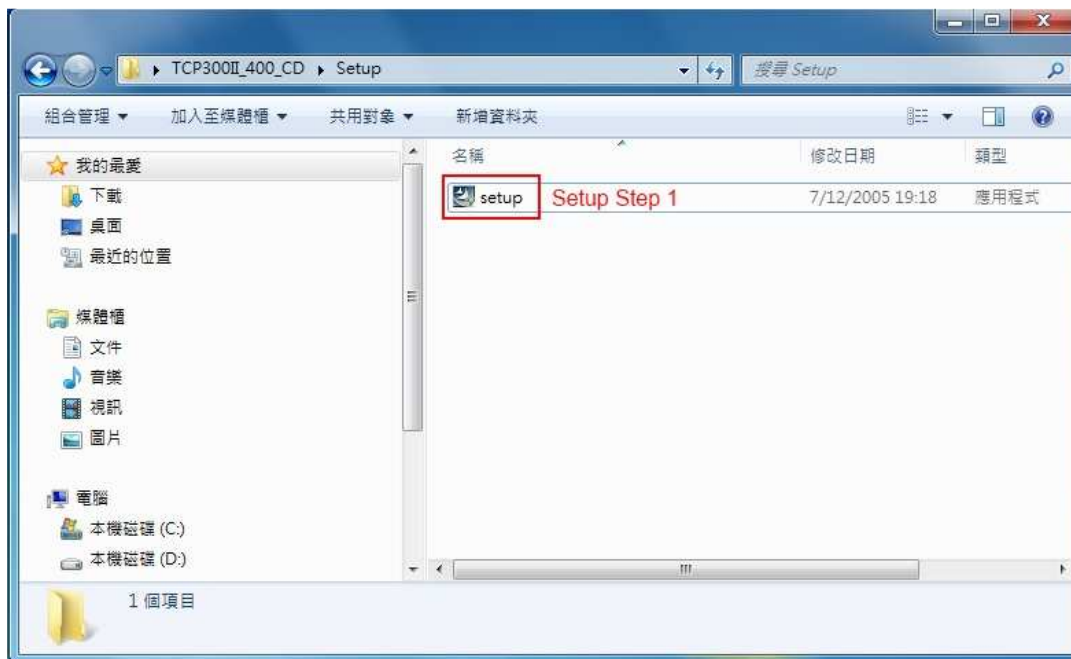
TCP300II_400_CD ▸ Setup

搜尋 Setup

組合管理 ▾ 加入至媒體櫃 ▾ 共用對象 ▾ 新增資料夾

我的最愛
下載
桌面
最近的位置

媒體櫃
文件
音樂
視訊
圖片

電腦
本機磁碟 (C:)
本機磁碟 (D:)

| 名稱 | 修改日期 | 類型 |
|---|---|---|
| setup | 7/12/2005 19:18 | 應用程式 |

Setup Step 1

1 個項目